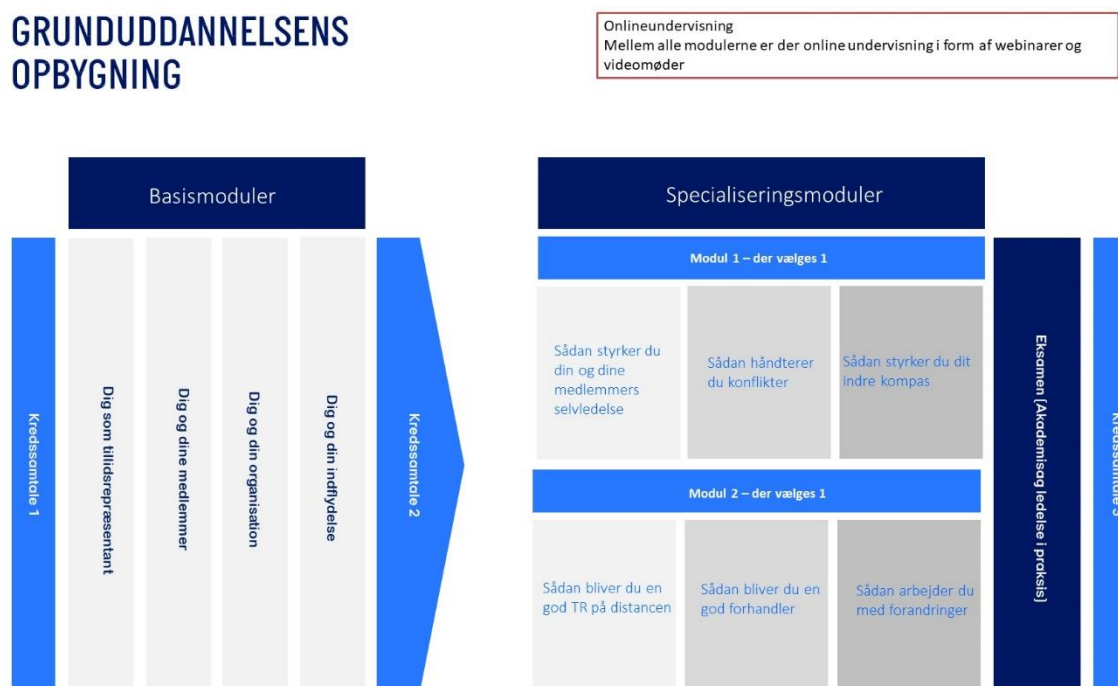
GRUNDUDDANNELSENS OPBYGNING

Onlineundervisning
Mellem alle modulerne er der online undervisning i form af webinarer og videomøder

Basismoduler

Kredssamtale 1

Dig som tillidsrepræsentant

Dig og dine medlemmer

Dig og din organisation

Dig og din indflydelse

Kredssamtale 2

Specialiseringsmoduler

Modul 1 – der vælges 1

Sådan styrker du din og dine medlemmers selvledelse

Sådan håndterer du konflikter

Sådan styrker du dit indre kompas

Modul 2 – der vælges 1

Sådan bliver du en god TR på distancen

Sådan bliver du en god forhandler

Sådan arbejder du med forandringer

Eksamen (Akademisag ledelse i praksis)

Kredssamtale 3